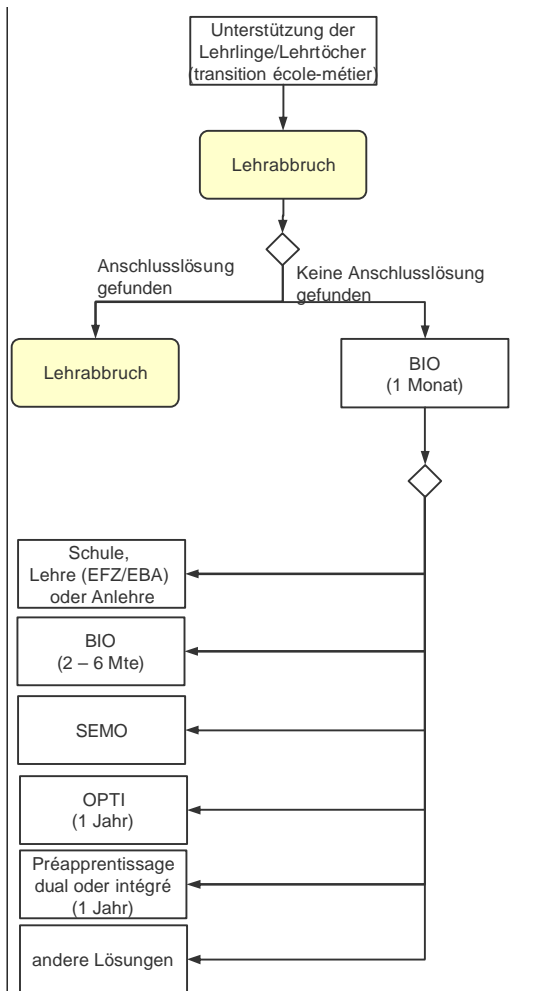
Unterstützung der Lehrlinge/Lehrtöcher (transition école-métier)

Lehrabbruch

Anschlusslösung gefunden

Keine Anschlusslösung gefunden

Lehrabbruch

BIO
(1 Monat)

Schule, Lehre (EFZ/EBA) oder Anlehre

BIO
(2 – 6 Mte)

SEMO

OPTI
(1 Jahr)

Préapprentissage dual oder intégré (1 Jahr)

andere Lösungen